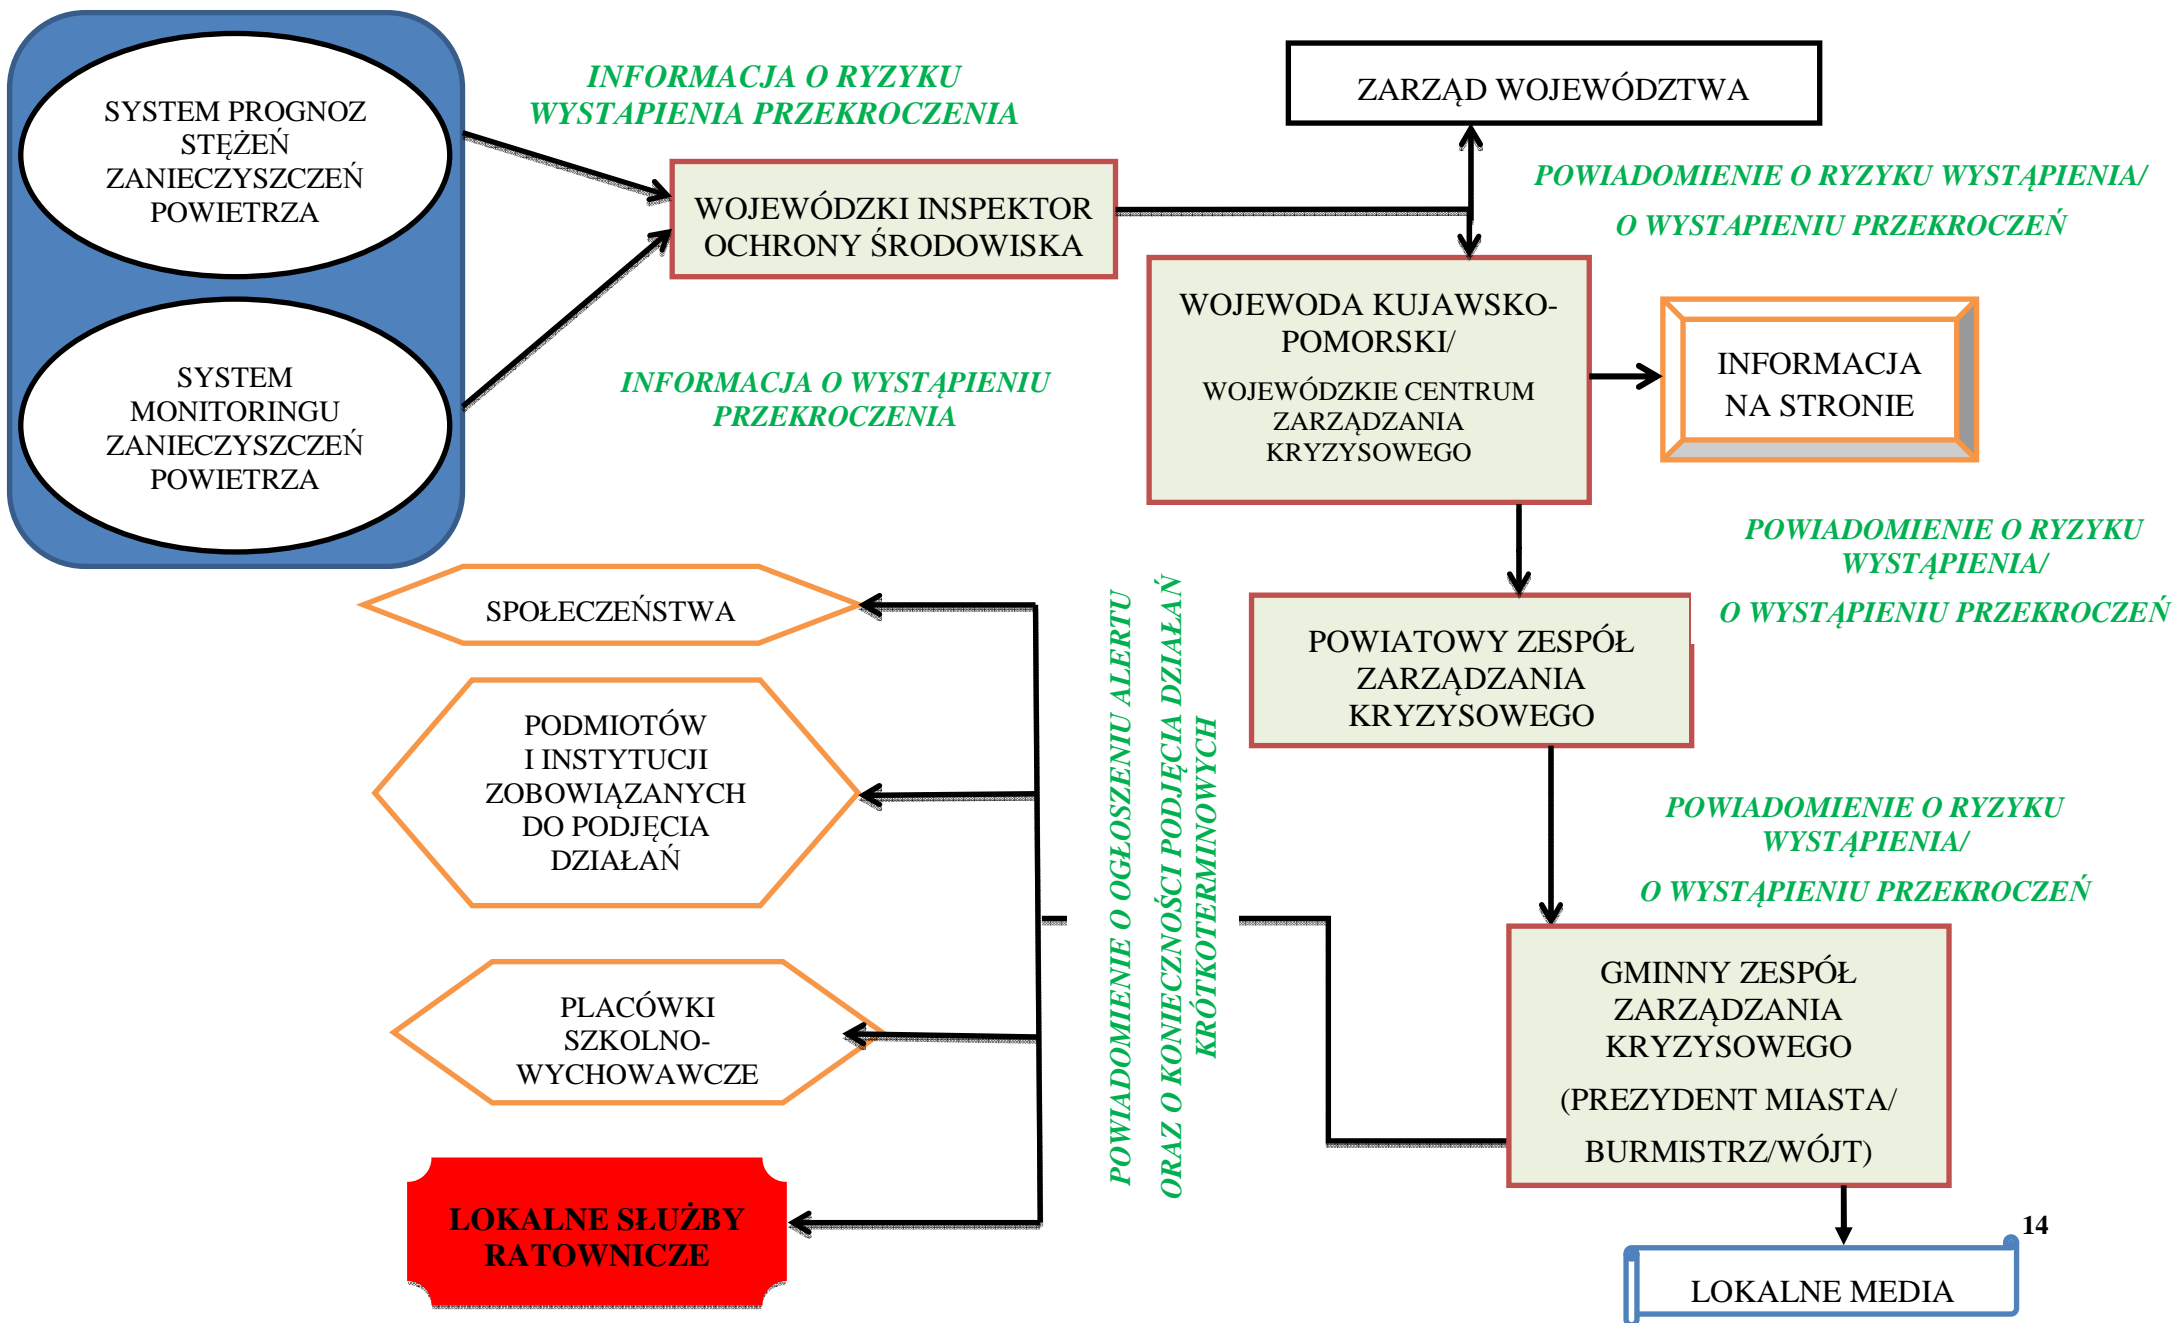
SYSTEM PROGNOZ STĘŻEŃ ZANIECZYSZCZEŃ POWIETRZA

SYSTEM MONITORINGU ZANIECZYSZCZEŃ POWIETRZA

INFORMACJA O RYZYKU WYSTAPIENIA PRZEKROCZENIA

WOJEWÓDZKI INSPEKTOR OCHRONY ŚRODOWISKA

INFORMACJA O WYSTĄPIENIU PRZEKROCZENIA

ZARZĄD WOJEWÓDZTWA

POWIADOMIENIE O RYZYKU WYSTĄPIENIA/ O WYSTAPIENIU PRZEKROCZEŃ

WOJEWODA KUJAWSKO-POMORSKI/

WOJEWÓDZKIE CENTRUM ZARZĄDZANIA KRYZYSOWEGO

INFORMACJA NA STRONIE

POWIADOMIENIE O RYZYKU WYSTĄPIENIA/

O WYSTĄPIENIU PRZEKROCZEŃ

POWIATOWY ZESPÓŁ ZARZĄDZANIA KRYZYSOWEGO

POWIADOMIENIE O RYZYKU WYSTĄPIENIA/

O WYSTĄPIENIU PRZEKROCZEŃ

GMINNY ZESPÓŁ ZARZĄDZANIA KRYZYSOWEGO

(PREZYDENT MIASTA/

BURMISTRZ/WÓJT)

POWIADOMIENIE O OGŁOSZENIU ALERTU ORAZ O KONIECZNOŚCI PODJĘCIA DZIAŁAŃ KRÓTKOTERMINOWYCH

SPOŁECZEŃSTWA

PODMIOTÓW I INSTYTUCJI ZOBOWIĄZANYCH DO PODJĘCIA DZIAŁAŃ

PLACÓWKI SZKOLNO-WYCHOWAWCZE

LOKALNE SŁUŻBY RATOWNICZE

14

LOKALNE MEDIA